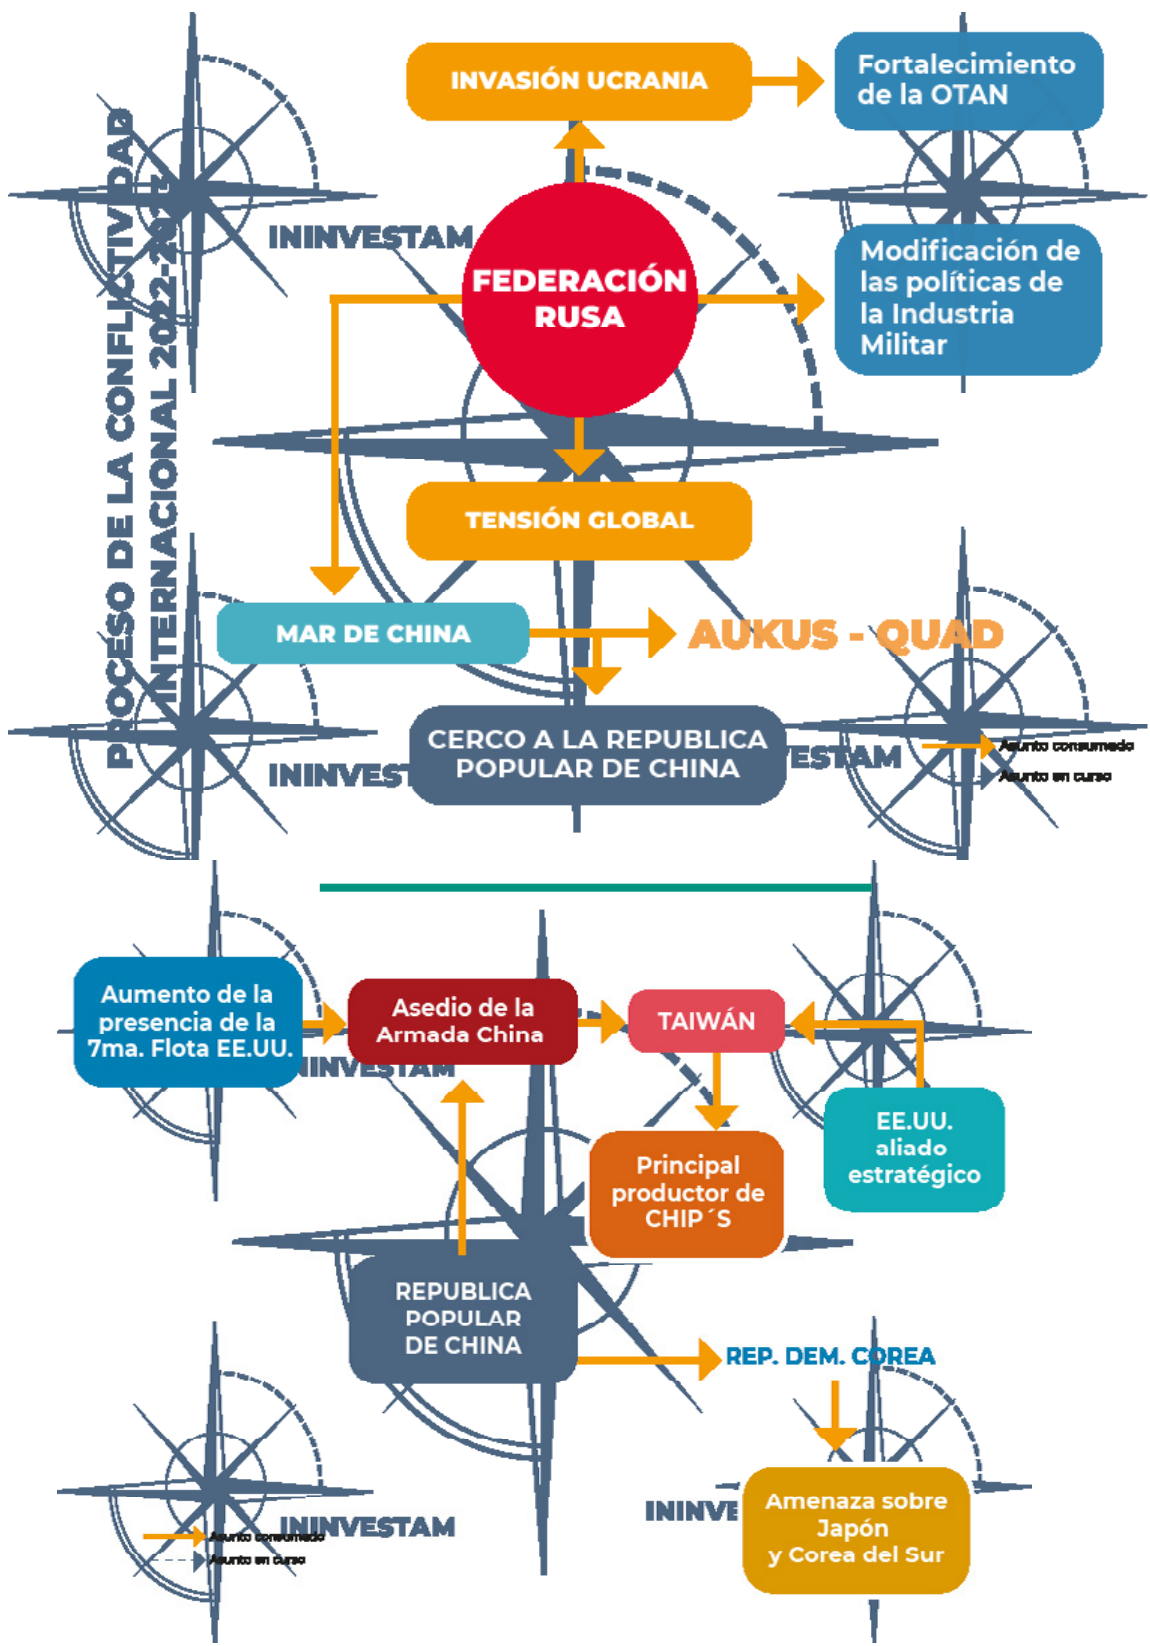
PROCESO DE LA CONFLICTIVIDAD INTERNACIONAL 2022-2024

INVASIÓN UCRANIA

Fortalecimiento de la OTAN

ININVESTAM

FEDERACIÓN RUSA

Modificación de las políticas de la Industria Militar

TENSIÓN GLOBAL

MAR DE CHINA

AUKUS - QUAD

CERCO A LA REPUBLICA POPULAR DE CHINA

ININVES

ESTAM

Asunto consumado
Asunto en curso

Aumento de la presencia de la 7ma. Flota EE.UU.

Asedio de la Armada China

TAIWÁN

ININVESTAM

EE.UU. aliado estratégico

Principal productor de CHIP´S

REPUBLICA POPULAR DE CHINA

REP. DEM. COREA

Asunto consumado
Asunto en curso

ININVESTAM

ININVE

Amenaza sobre Japón y Corea del Sur